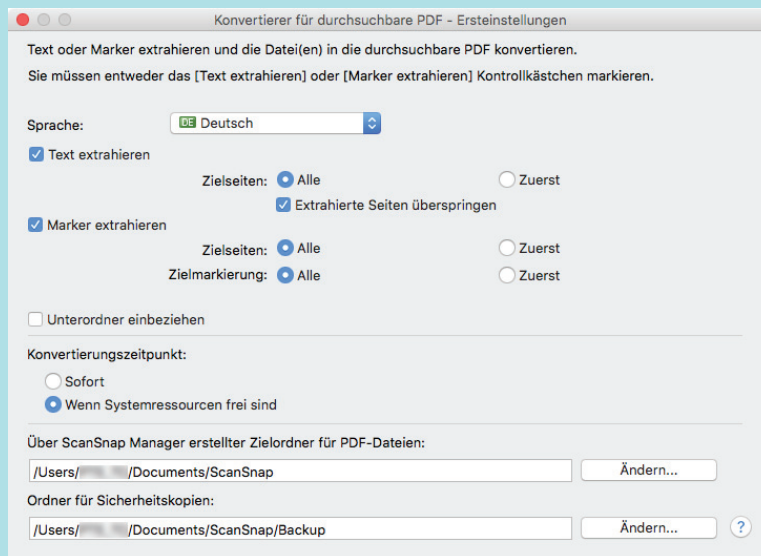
Konvertierer für durchsuchbare PDF - Ersteinstellungen

Text oder Marker extrahieren und die Datei(en) in die durchsuchbare PDF konvertieren.

Sie müssen entweder das [Text extrahieren] oder [Marker extrahieren] Kontrollkästchen markieren.

Sprache: DE Deutsch

Text extrahieren

Zielseiten: Alle Zuerst

Extrahierte Seiten überspringen

Marker extrahieren

Zielseiten: Alle Zuerst

Zielmarkierung: Alle Zuerst

Unterordner einbeziehen

Konvertierungszeitpunkt:

Sofort

Wenn Systemressourcen frei sind

Über ScanSnap Manager erstellter Zielordner für PDF-Dateien:

/Users/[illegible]/Documents/ScanSnap Ändern...

Ordner für Sicherheitskopien:

/Users/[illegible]/Documents/ScanSnap/Backup Ändern... ?